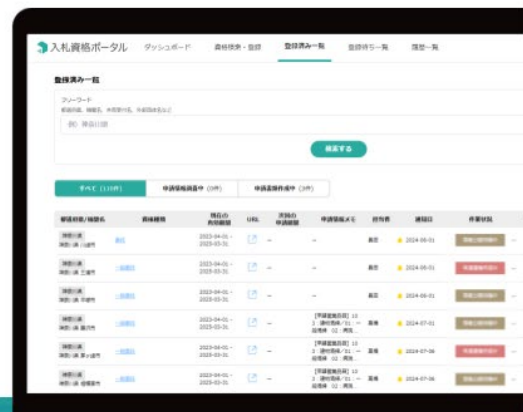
入札資格ポータル　ダッシュボード　資格検索・登録　登録済み一覧　登録待ち一覧　履歴一覧

登録済み一覧

フリーワード

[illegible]

例）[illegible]

検索する

すべて（110件）　申請等期限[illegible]（0件）　申請書類作成中（0件）

| 都道府県/市区町村 | 資格種類 | 現在の有効期限 | URL | 次回の申請期間 | 申請等期限メモ | 担当者 | 期日日 | 作業状況 |
|---|---|---|---|---|---|---|---|---|
| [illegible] | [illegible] | 2023-04-01～2025-03-31 | | ― | ― | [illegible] | 2024-06-01 | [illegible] |
| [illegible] | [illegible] | 2023-04-01～2025-03-31 | | ― | ― | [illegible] | 2024-06-01 | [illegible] |
| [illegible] | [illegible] | 2023-04-01～2025-03-31 | | ― | ― | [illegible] | 2024-06-01 | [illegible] |
| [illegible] | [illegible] | 2023-04-01～2025-03-31 | | ― | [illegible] | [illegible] | 2024-07-01 | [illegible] |
| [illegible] | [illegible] | 2023-04-01～2025-03-31 | | ― | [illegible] | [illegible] | 2024-07-06 | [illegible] |
| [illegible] | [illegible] | 2023-04-01～2025-03-31 | | ― | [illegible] | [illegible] | 2024-07-06 | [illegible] |